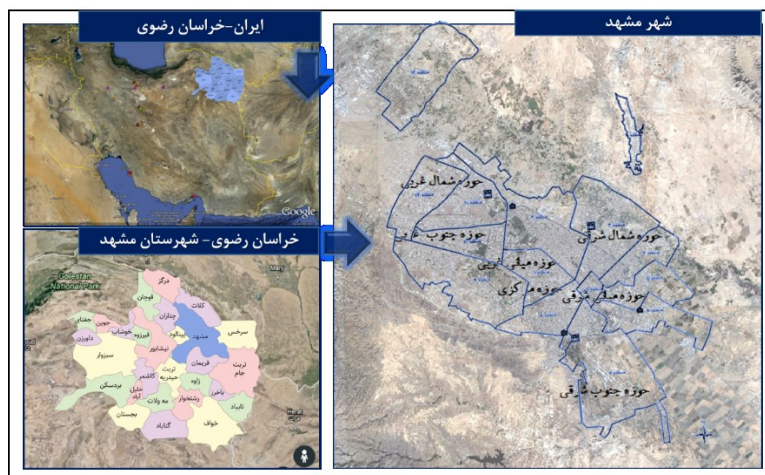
ایران-خراسان رضوی

Google

خراسان رضوی- شهرستان مشهد

Golestan National Park

درگز
قوچان
کلات
چناران
شیروان
فاروج
جغتای
جوین
اسفراین
خوشاب
فیروزه
سبزوار
نیشابور
مشهد
سرخس
داورزن
فریمان
تربت جام
زاوه
تربت حیدریه
بردسکن
کاشمر
خلیل آباد
مه ولات
رشتخوار
باخرز
تایباد
بجستان
گناباد
خواف

شهر مشهد

حوزه شمال غربی
حوزه جنوب غربی
حوزه شمال شرقی
حوزه میانی
حوزه مرکزی
حوزه مرکز شرقی
حوزه جنوب شرقی